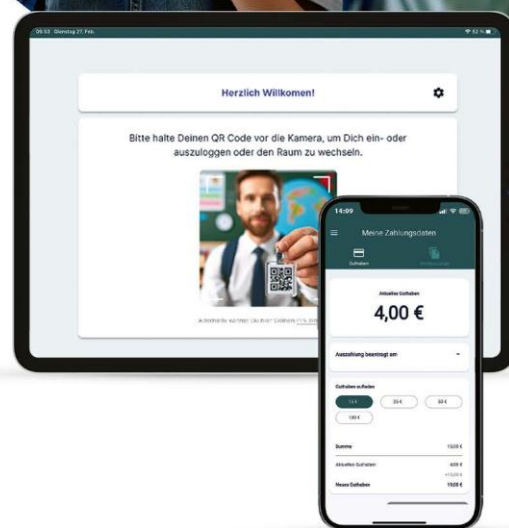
09:53 Dienstag 27. Feb.

Herzlich Willkomen!

Bitte halte Deinen QR Code vor die Kamera, um Dich ein- oder auszuloggen oder den Raum zu wechseln.

Automatisches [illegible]

14:09

Meine Zahlungsdaten

Guthaben

Aktuelles Guthaben

4,00 €

Auszahlung beantragt am

Guthaben aufladen

10 €

25 €

50 €

100 €

Summe

10,00 €

Aktuelles Guthaben

4,00 €

Neues Guthaben

14,00 €